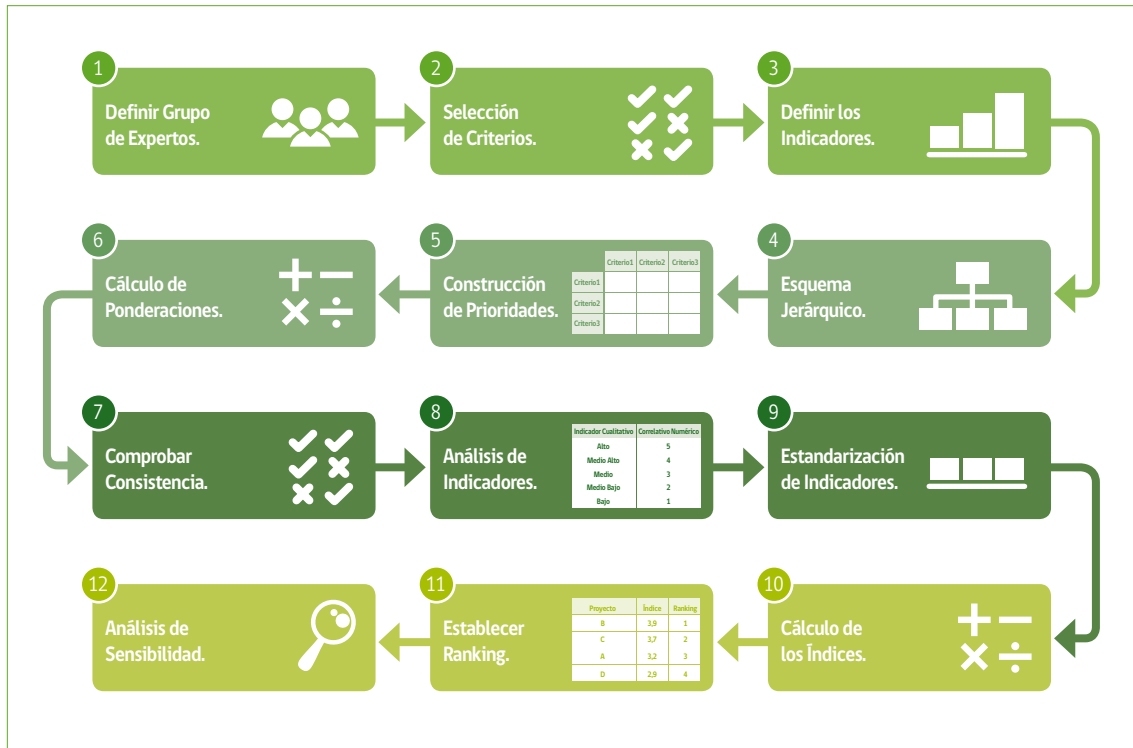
1
Definir Grupo de Expertos.

2
Selección de Criterios.

3
Definir los Indicadores.

6
Cálculo de Ponderaciones.

5
Construcción de Prioridades.

| | Criterio1 | Criterio2 | Criterio3 |
|---|---|---|---|
| Criterio1 | | | |
| Criterio2 | | | |
| Criterio3 | | | |

4
Esquema Jerárquico.

7
Comprobar Consistencia.

8
Análisis de Indicadores.

| Indicador Cualitativo | Correlativo Numérico |
|---|---|
| Alto | 5 |
| Medio Alto | 4 |
| Medio | 3 |
| Medio Bajo | 2 |
| Bajo | 1 |

9
Estandarización de Indicadores.

12
Análisis de Sensibilidad.

11
Establecer Ranking.

| Proyecto | Índice | Ranking |
|---|---|---|
| B | 3,9 | 1 |
| C | 3,7 | 2 |
| A | 3,2 | 3 |
| D | 2,9 | 4 |

10
Cálculo de los Índices.